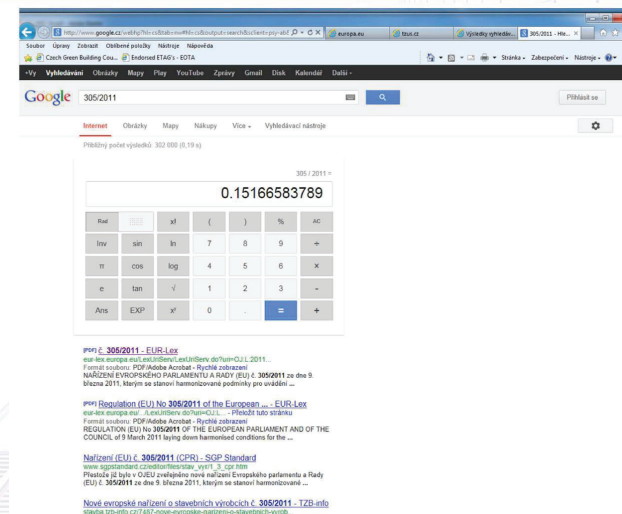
http://www.google.cz/webhp?hl=cs&tab=ww#hl=cs&output=search&sclient=psy-ab&
europa.eu
tzus.cz
Výsledky vyhledáv...
305/2011 - Hle...

Soubor Úpravy Zobrazit Oblíbené položky Nástroje Nápověda
Czech Green Building Cou... Endorsed ETAG's - EOTA
Stránka Zabezpečení Nástroje

+Vy Vyhledávání Obrázky Mapy Play YouTube Zprávy Gmail Disk Kalendář Další

Google 305/2011

Přihlásit se

Internet Obrázky Mapy Nákupy Více Vyhledávací nástroje

Přibližný počet výsledků: 302 000 (0,19 s)

305 / 2011 =

0.15166583789

| Rad | | x! | ( | ) | % | AC |
|---|---|---|---|---|---|---|
| Inv | sin | ln | 7 | 8 | 9 | ÷ |
| π | cos | log | 4 | 5 | 6 | × |
| e | tan | √ | 1 | 2 | 3 | - |
| Ans | EXP | $x^y$ | 0 | . | = | + |

[PDF] č. 305/2011 - EUR-Lex
eur-lex.europa.eu/LexUriServ/LexUriServ.do?uri=OJ:L:2011...
Formát souboru: PDF/Adobe Acrobat - Rychlé zobrazení
NAŘÍZENÍ EVROPSKÉHO PARLAMENTU A RADY (EU) č. 305/2011 ze dne 9. března 2011, kterým se stanoví harmonizované podmínky pro uvádění ...

[PDF] Regulation (EU) No 305/2011 of the European ... - EUR-Lex
eur-lex.europa.eu/.../LexUriServ.do?uri=OJ:L... - Přeložit tuto stránku
Formát souboru: PDF/Adobe Acrobat - Rychlé zobrazení
REGULATION (EU) No 305/2011 OF THE EUROPEAN PARLIAMENT AND OF THE COUNCIL of 9 March 2011 laying down harmonised conditions for the ...

Nařízení (EU) č. 305/2011 (CPR) - SGP Standard
www.sgpstandard.cz/editor/files/stav_vyr/1_3_cpr.htm
Přestože již bylo v OJEU zveřejněno nové nařízení Evropského parlamentu a Rady (EU) č. 305/2011 ze dne 9. března 2011, kterým se stanoví harmonizované ...

Nové evropské nařízení o stavebních výrobcích č. 305/2011 - TZB-info
stavba.tzb-info.cz/7497-nove-evropske-narizeni-o-stavebnich-vyrob